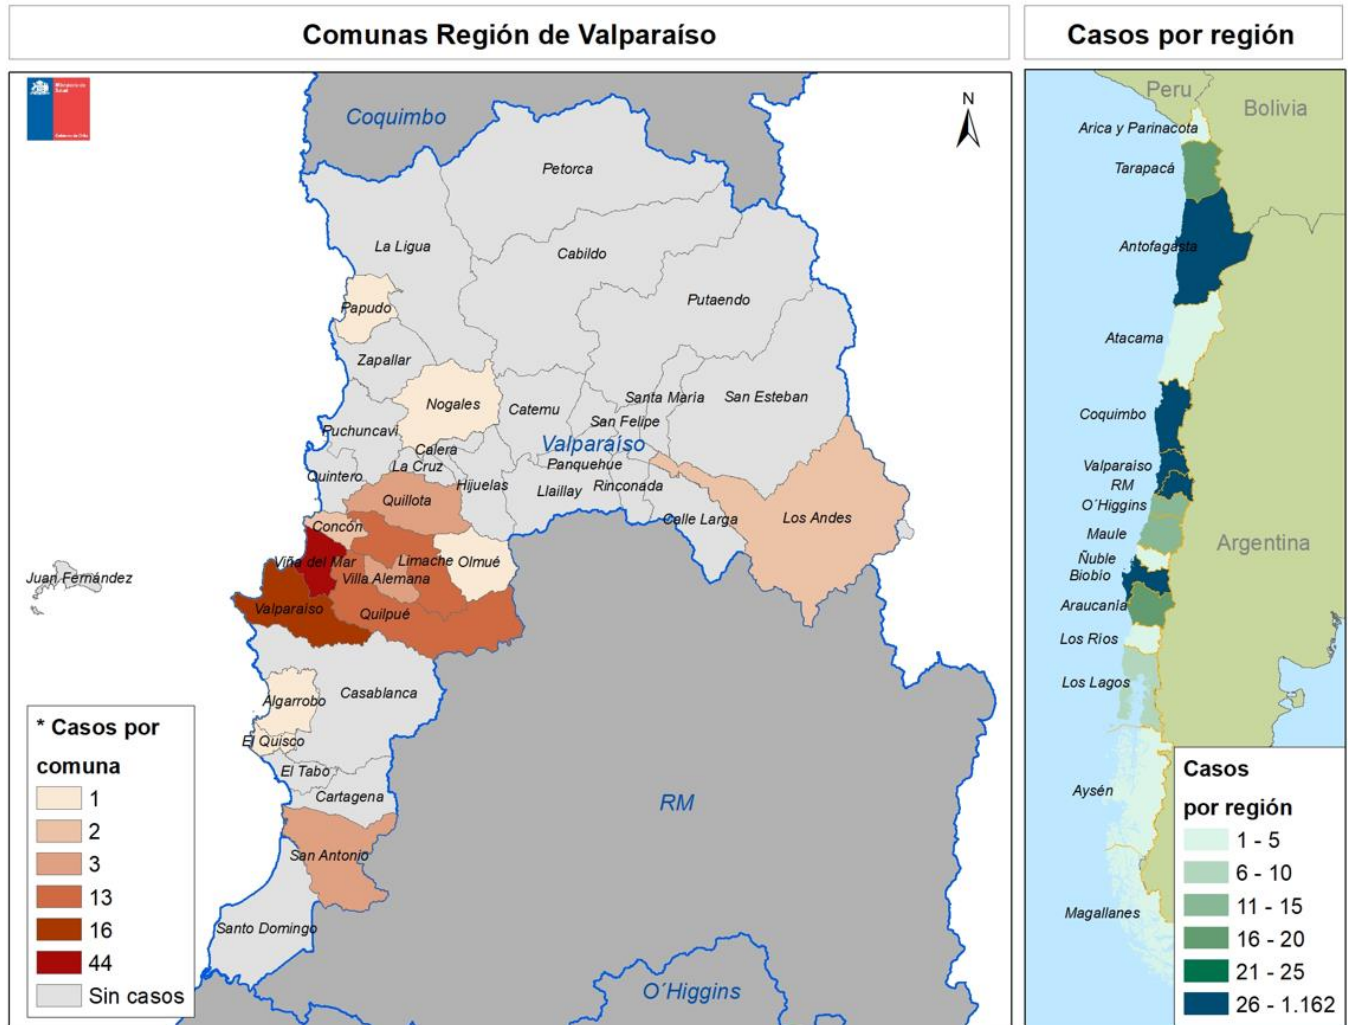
Comunas Región de Valparaíso

Coquimbo

N

Petorca

La Ligua

Cabildo

Papudo

Putaendo

Zapallar

Nogales

Catemu

Santa María

San Esteban

Puchuncaví

San Felipe

Calera

Valparaíso

La Cruz

Panquehue

Quintero

Hijuelas

Llaillay

Rinconada

Quillota

Concón

Calle Larga

Los Andes

Limache

Olmué

Viña del Mar

Villa Alemana

Juan Fernández

Valparaíso

Quilpué

Algarrobo

Casablanca

El Quisco

El Tabo

Cartagena

RM

San Antonio

Santo Domingo

O´Higgins

* Casos por comuna

1

2

3

13

16

44

Sin casos

Casos por región

Peru

Bolivia

Arica y Parinacota

Tarapacá

Antofagasta

Atacama

Coquimbo

Valparaíso

RM

O´Higgins

Maule

Ñuble

Biobío

Araucanía

Los Ríos

Los Lagos

Argentina

Aysén

Magallanes

Casos por región

1 - 5

6 - 10

11 - 15

16 - 20

21 - 25

26 - 1.162